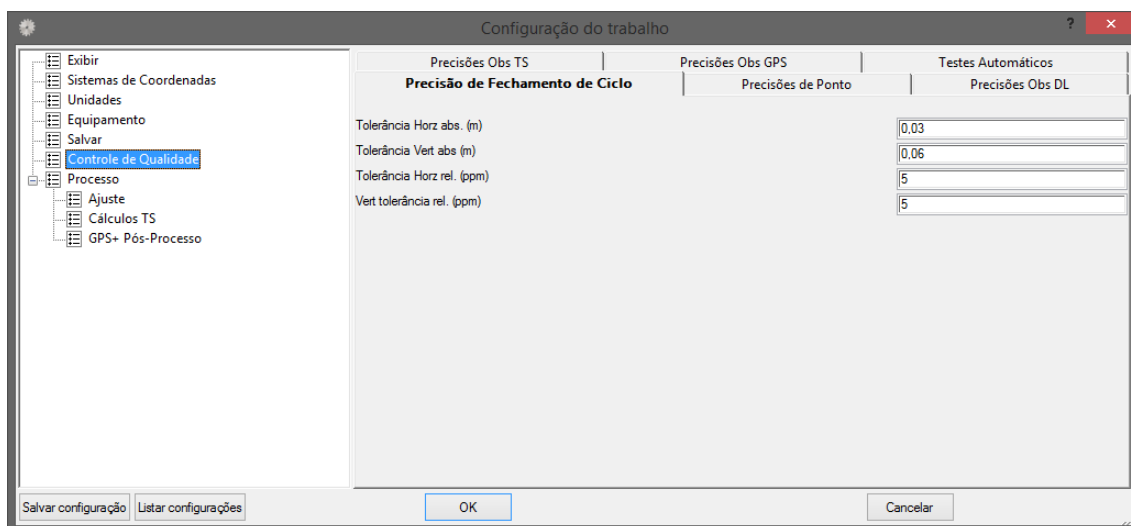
Configuração do trabalho

?

×

Exibir
Sistemas de Coordenadas
Unidades
Equipamento
Salvar
Controle de Qualidade
Processo
Ajuste
Cálculos TS
GPS+ Pós-Processo

Precisões Obs TS | Precisões Obs GPS | Testes Automáticos
Precisão de Fechamento de Ciclo | Precisões de Ponto | Precisões Obs DL

Tolerância Horz abs. (m) 0,03
Tolerância Vert abs (m) 0,06
Tolerância Horz rel. (ppm) 5
Vert tolerância rel. (ppm) 5

Salvar configuração | Listar configurações

OK

Cancelar